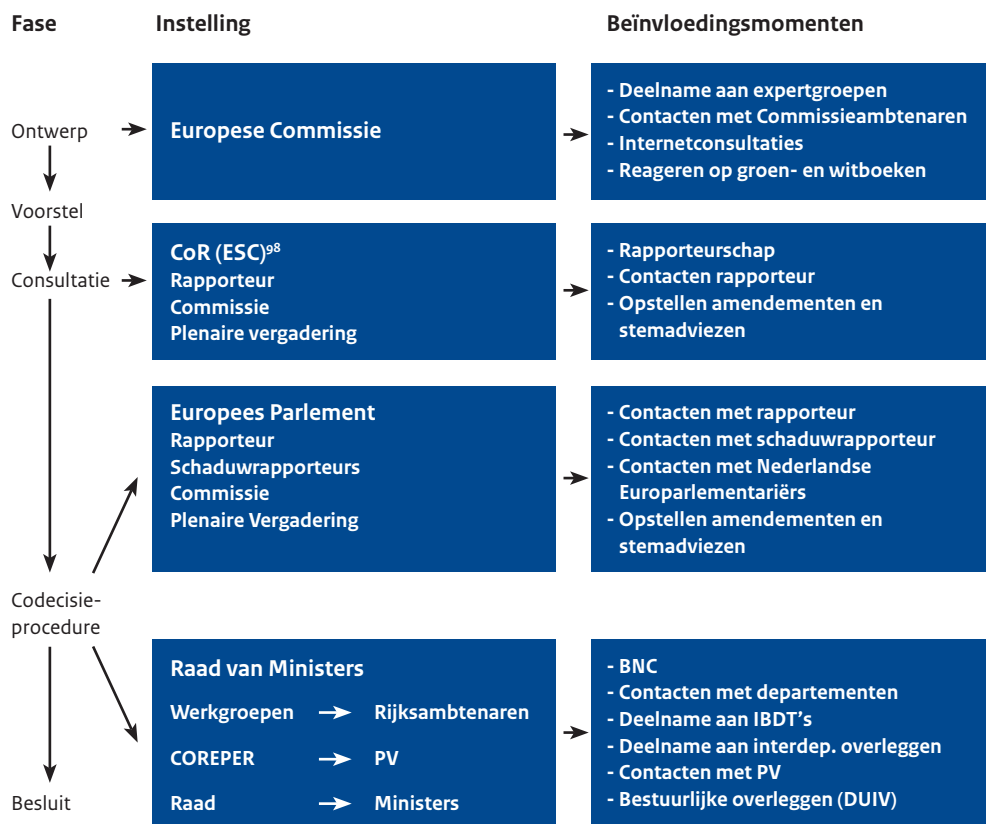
Fase

Instelling

Beïnvloedingsmomenten

Ontwerp

Europese Commissie

- Deelname aan expertgroepen
- Contacten met Commissieambtenaren
- Internetconsultaties
- Reageren op groen- en witboeken

Voorstel

Consultatie

CoR (ESC)$^{98}$
Rapporteur
Commissie
Plenaire vergadering

- Rapporteurschap
- Contacten rapporteur
- Opstellen amendementen en stemadviezen

Europees Parlement
Rapporteur
Schaduwrapporteurs
Commissie
Plenaire Vergadering

- Contacten met rapporteur
- Contacten met schaduwrapporteur
- Contacten met Nederlandse Europarlementariërs
- Opstellen amendementen en stemadviezen

Codecisie-procedure

Raad van Ministers
Werkgroepen → Rijksambtenaren
COREPER → PV
Raad → Ministers

- BNC
- Contacten met departementen
- Deelname aan IBDT's
- Deelname aan interdep. overleggen
- Contacten met PV
- Bestuurlijke overleggen (DUIV)

Besluit